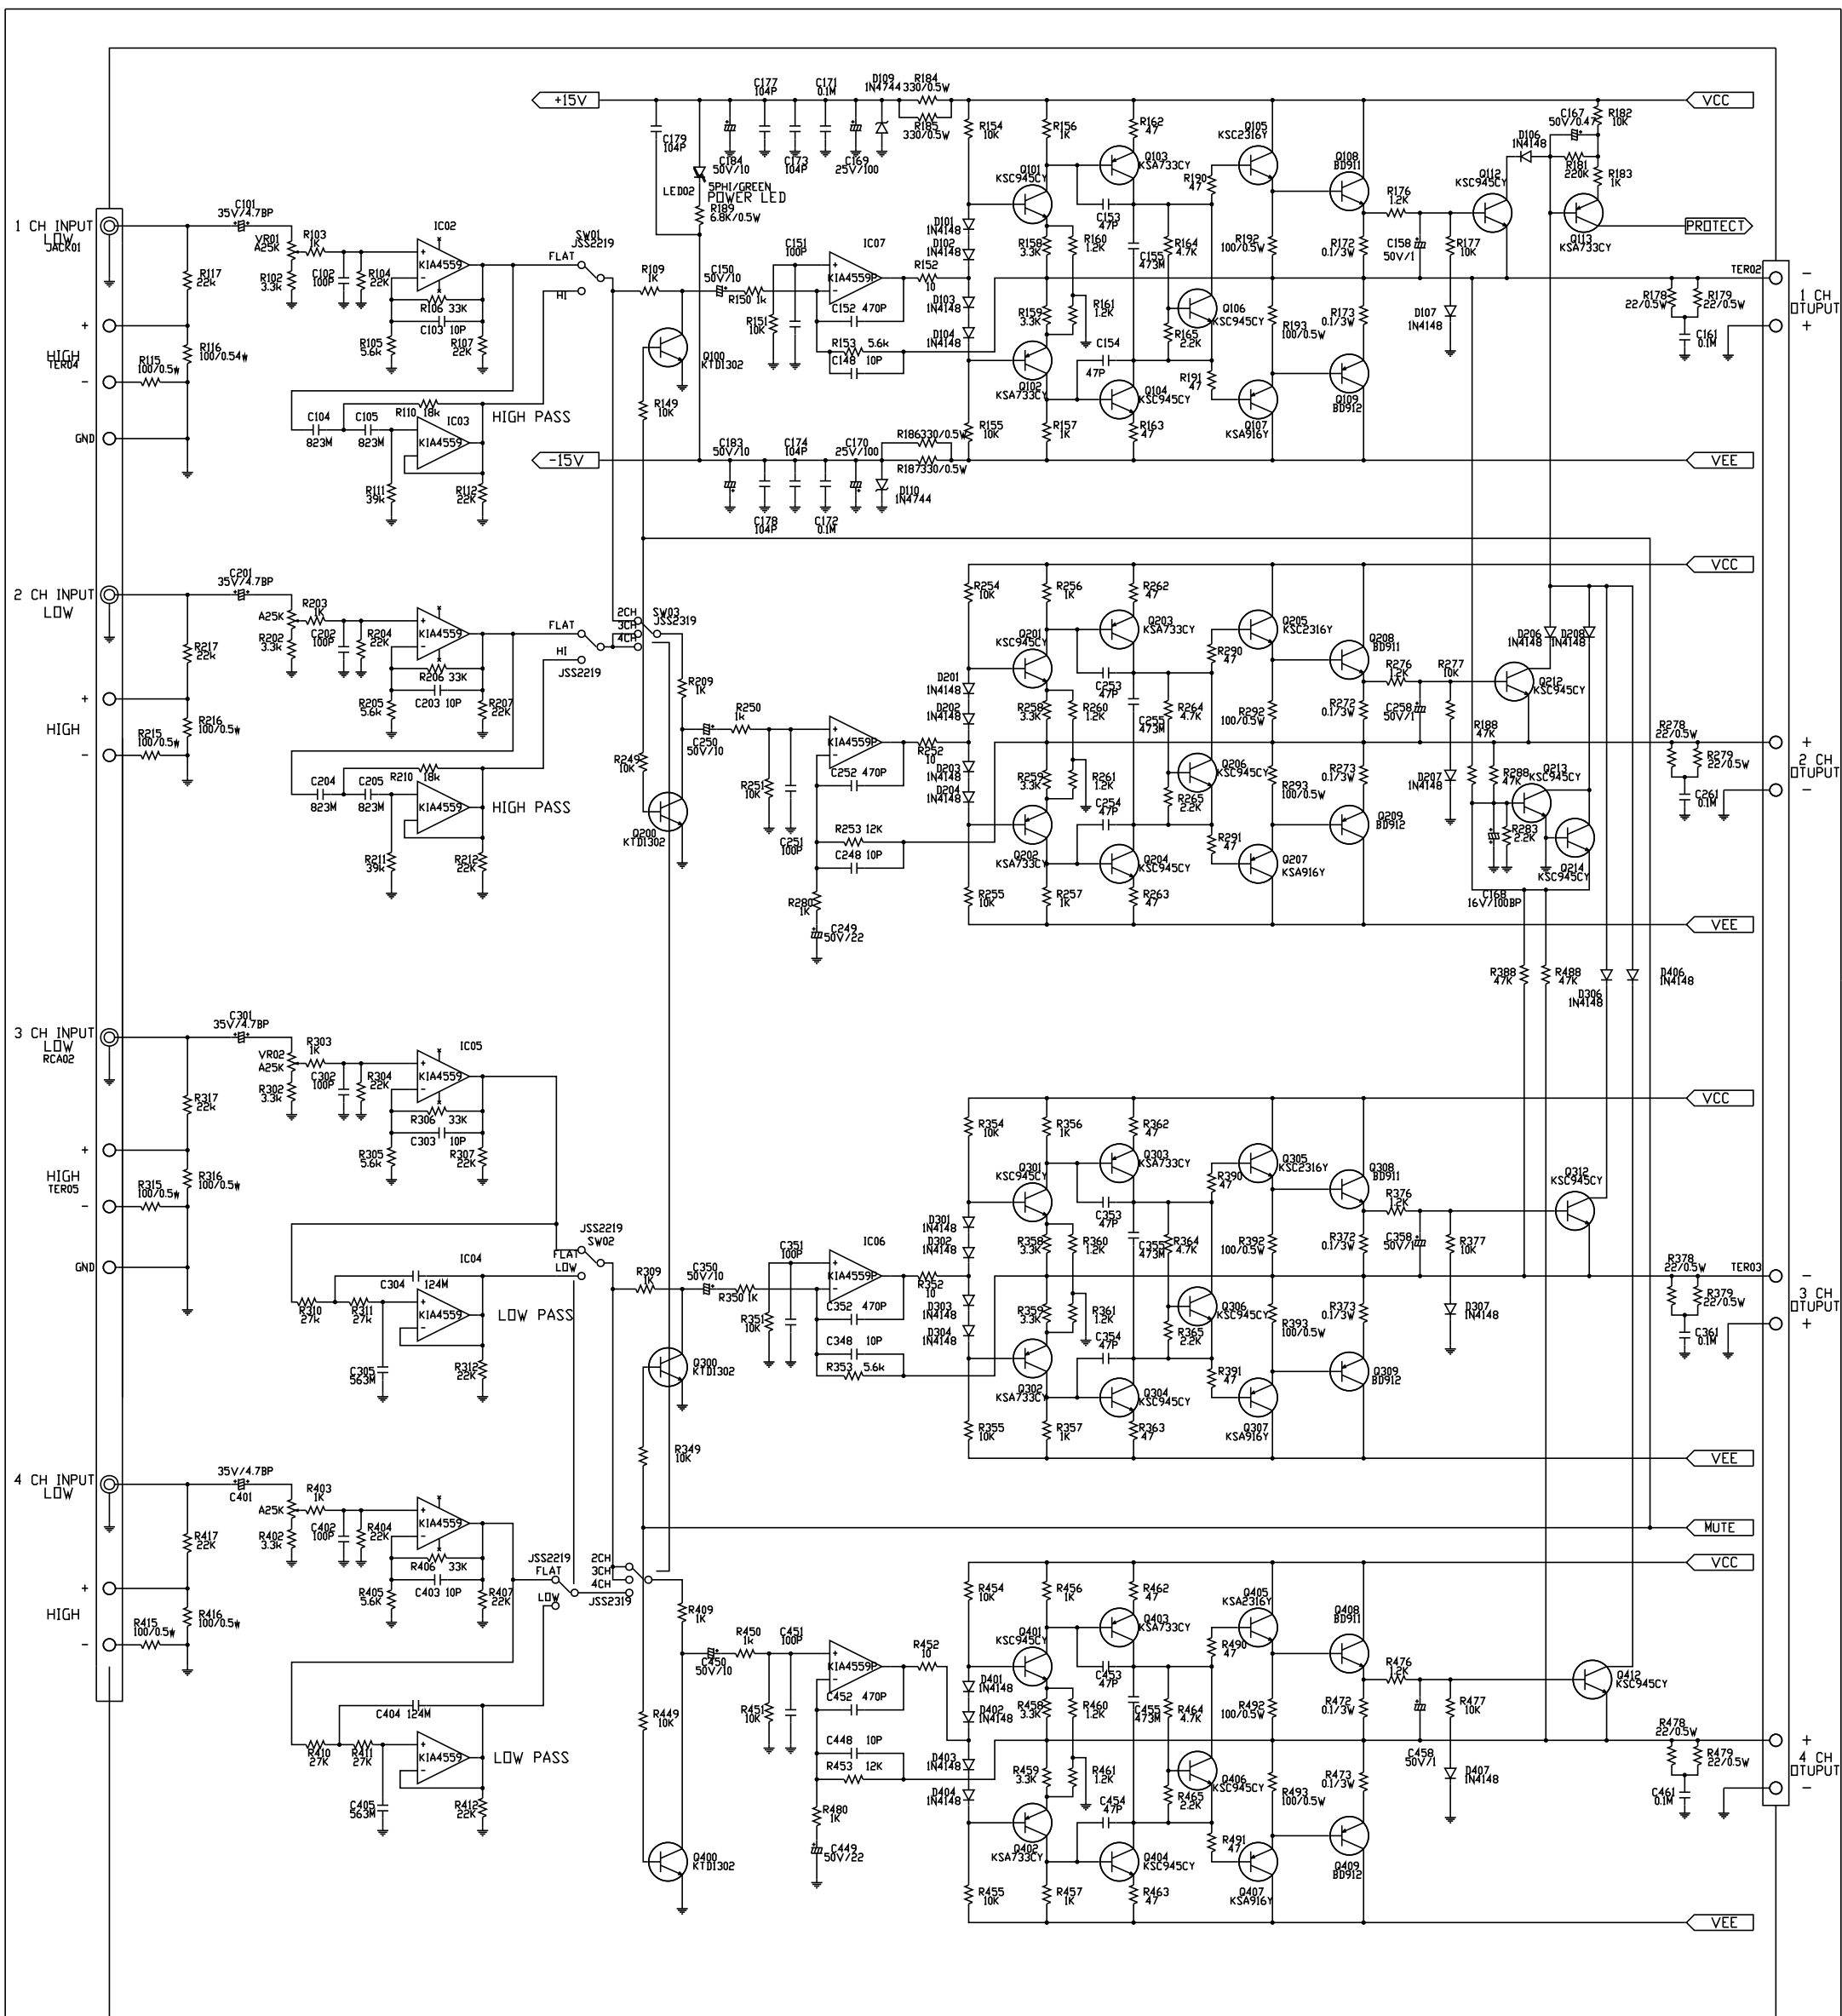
+15V
C177 104P
C171 0.1M
D109 1N4744
R184 330/0.5W
R185 330/0.5W
VCC
C179 104P
C184 50V/10
C173 104P
C169 25V/100
R154 10K
R156 1K
R162 47
Q105 KSC2316Y
C167 50V/0.47
R182 10K
D106 1N4148
R181 220K
R183 1K
LED02
5PHI/GREEN POWER LED
R189 6.8K/0.5W
Q101 KSC945CY
Q103 KSA733CY
R190 47
Q108 BD911
R176 1.2K
Q112 KSC945CY
Q113 KSA733CY
PROTECT
1 CH INPUT LOW JACK01
C101 35V/4.7BP
VR01 A25K
R103 1K
IC02
KIA4559
SW01 JSS2219
FLAT
HI
D101 1N4148
D102 1N4148
C153 47P
C155 473M
R164 4.7K
R192 100/0.5W
R172 0.1/3W
C158 50V/1
R177 10K
R158 3.3K
R160 1.2K
C151 100P
IC07
KIA4559P
R117 22K
R102 3.3K
C102 100P
R104 22K
R106 33K
C103 10P
R109 1K
C150 50V/10
R150 1k
R152 10
C152 470P
TER02
1 CH OTUPUT
R178 22/0.5W
R179 22/0.5W
C161 0.1M
R151 10K
D103 1N4148
R161 1.2K
R159 3.3K
Q106 KSC945CY
R165 2.2K
R193 100/0.5W
R173 0.1/3W
D107 1N4148
R116 100/0.54W
R105 5.6K
R107 22K
R153 5.6k
C148 10P
D104 1N4148
HIGH TER04
R115 100/0.5W
Q100 KTD1302
Q102 KSA733CY
C154 47P
Q104 KSC945CY
R191 47
Q109 BD912
Q107 KSA916Y
C104 823M
C105 823M
R110 18k
IC03
KIA4559
HIGH PASS
R149 10K
GND
R155 10K
R157 1K
R163 47
C183 50V/10
C174 104P
C170 25V/100
R186 330/0.5W
R187 330/0.5W
-15V
VEE
R111 39k
R112 22K
D110 1N4744
C178 104P
C172 0.1M
2 CH INPUT LOW
C201 35V/4.7BP
A25K
R203 1K
R202 3.3K
C202 100P
R204 22K
KIA4559
FLAT
HI
JSS2219
2CH 3CH 4CH
SW03 JSS2319
R254 10K
R256 1K
R262 47
Q203 KSA733CY
Q205 KSC2316Y
Q201 KSC945CY
R290 47
Q208 BD911
D206 1N4148
D208 1N4148
R276 1.2K
R277 10K
Q212 KSC945CY
R217 22K
R206 33K
C203 10P
R205 5.6K
R207 22K
R209 1K
R250 1k
C250 50V/10
D201 1N4148
D202 1N4148
C253 47P
R258 3.3K
R260 1.2K
C255 473M
R264 4.7K
R292 100/0.5W
R272 0.1/3W
C258 50V/1
R188 47K
R278 22/0.5W
R279 22/0.5W
2 CH OTUPUT
C261 0.1M
HIGH
R216 100/0.5W
R215 100/0.5W
KIA4559P
R252 10
C252 470P
D203 1N4148
D204 1N4148
R251 10K
R249 10K
R259 3.3K
R261 1.2K
C254 47P
Q206 KSC945CY
R265 2.2K
R293 100/0.5W
R273 0.1/3W
D207 1N4148
R289 47K
Q213 KSC945CY
R283 2.2K
Q214 KSC945CY
C204 823M
C205 823M
R210 18k
KIA4559
HIGH PASS
Q200 KTD1302
C251 100P
R253 12K
C248 10P
Q202 KSA733CY
Q204 KSC945CY
R291 47
Q209 BD912
Q207 KSA916Y
R211 39k
R212 22K
R280 1K
C249 50V/22
R255 10K
R257 1K
R263 47
C168 16V/100BP
VEE
R388 47K
R488 47K
D306 1N4148
D406 1N4148
3 CH INPUT LOW RCA02
C301 35V/4.7BP
VR02 A25K
R303 1K
R302 3.3K
C302 100P
R304 22K
IC05
KIA4559
R306 33K
C303 10P
R305 5.6K
R307 22K
R317 22K
R316 100/0.5W
R315 100/0.5W
HIGH TER05
GND
VCC
R354 10K
R356 1K
R362 47
Q303 KSA733CY
Q305 KSC2316Y
Q301 KSC945CY
R390 47
Q308 BD911
R376 1.2K
Q312 KSC945CY
C353 47P
C355 473M
R364 4.7K
D301 1N4148
D302 1N4148
R358 3.3K
R360 1.2K
R392 100/0.5W
R372 0.1/3W
C358 50V/1
R377 10K
JSS2219 SW02
FLAT LOW
C304 124M
IC04
KIA4559
LOW PASS
R310 27k
R311 27k
C305 563M
R312 22K
R309 1K
C350 50V/10
R350 1k
C351 100P
IC06
KIA4559P
R352 10
C352 470P
R351 10K
C348 10P
R353 5.6k
D303 1N4148
D304 1N4148
R359 3.3K
R361 1.2K
C354 47P
Q306 KSC945CY
R365 2.2K
R393 100/0.5W
R373 0.1/3W
D307 1N4148
R378 22/0.5W
TER03
R379 22/0.5W
3 CH OTUPUT
C361 0.1M
Q300 KTD1302
Q302 KSA733CY
Q304 KSC945CY
R391 47
Q309 BD912
Q307 KSA916Y
R355 10K
R357 1K
R363 47
R349 10K
VEE
MUTE
VCC
4 CH INPUT LOW
35V/4.7BP
C401
A25K
R403 1K
R402 3.3K
C402 100P
R404 22K
KIA4559
R406 33K
C403 10P
R405 5.6K
R407 22K
R417 22K
JSS2219
FLAT
LOW
2CH 3CH 4CH
JSS2319
R454 10K
R456 1K
R462 47
Q405 KSA2316Y
Q401 KSC945CY
Q403 KSA733CY
R490 47
Q408 BD911
R476 1.2K
Q412 KSC945CY
HIGH
R416 100/0.5W
R415 100/0.5W
R409 1K
R450 1k
C451 100P
C450 50V/10
KIA4559P
R452 10
C452 470P
R451 10K
D401 1N4148
D402 1N4148
C453 47P
R458 3.3K
R460 1.2K
C455 473M
R464 4.7K
R492 100/0.5W
R472 0.1/3W
R477 10K
R478 22/0.5W
R479 22/0.5W
4 CH OTUPUT
C404 124M
R410 27K
R411 27K
KIA4559
LOW PASS
R449 10K
C448 10P
R453 12K
D403 1N4148
D404 1N4148
R459 3.3K
R461 1.2K
C454 47P
Q406 KSC945CY
R465 2.2K
R493 100/0.5W
R473 0.1/3W
C458 50V/1
D407 1N4148
C461 0.1M
C405 563M
R412 22K
R480 1K
C449 50V/22
Q400 KTD1302
Q402 KSA733CY
Q404 KSC945CY
R491 47
Q409 BD912
Q407 KSA916Y
R455 10K
R457 1K
R463 47
VEE